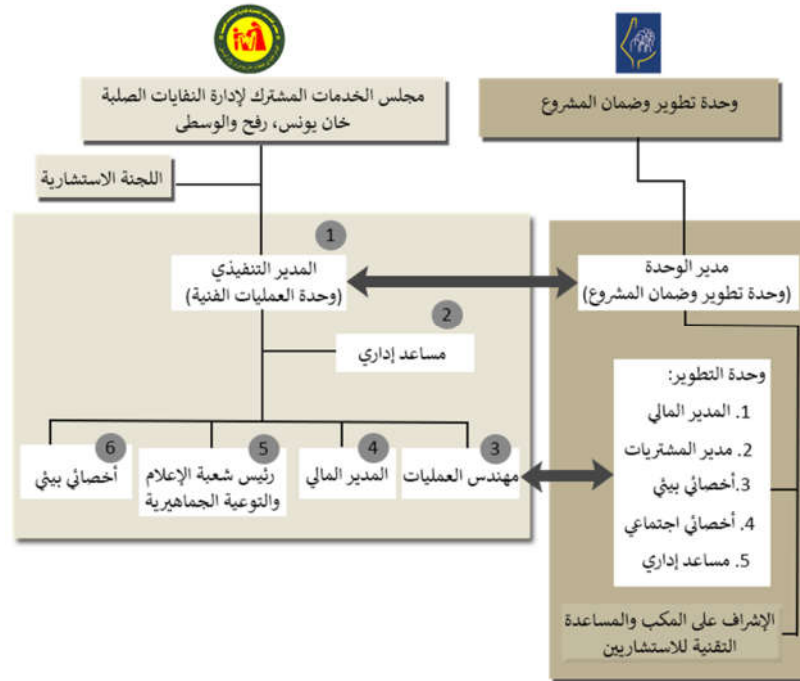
مجلس الخدمات المشترك لإدارة النفايات الصلبة
خان يونس، رفح والوسطى

وحدة تطوير وضمان المشروع

اللجنة الاستشارية

1
المدير التنفيذي
(وحدة العمليات الفنية)

مدير الوحدة
(وحدة تطوير وضمان المشروع)

2
مساعد إداري

وحدة التطوير:
1. المدير المالي
2. مدير المشتريات
3. أخصائي بيئي
4. أخصائي اجتماعي
5. مساعد إداري

6
أخصائي بيئي

5
رئيس شعبة الإعلام والتوعية الجماهيرية

4
المدير المالي

3
مهندس العمليات

الإشراف على المكب والمساعدة التقنية للاستشاريين